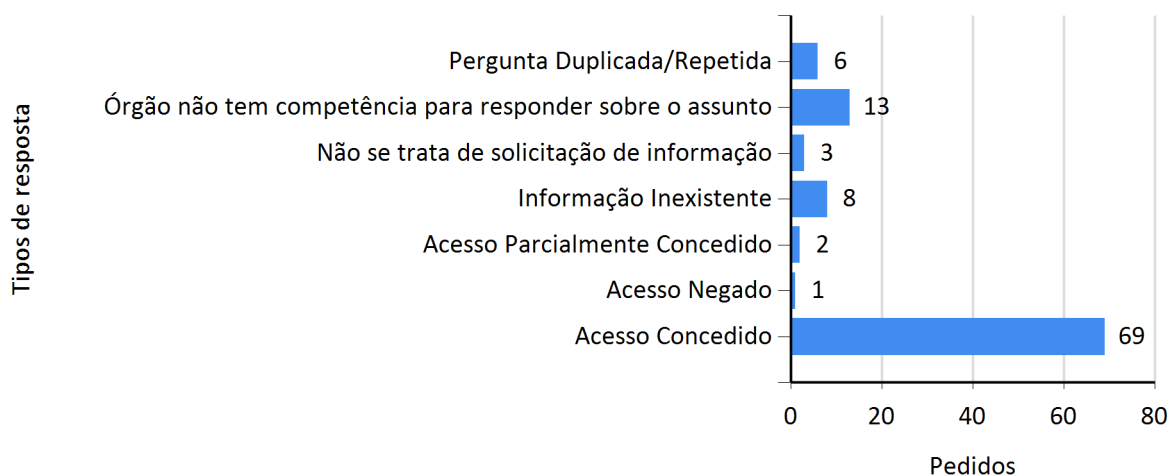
Tipos de resposta

| Tipos de resposta | Pedidos |
|---|---|
| Pergunta Duplicada/Repetida | 6 |
| Órgão não tem competência para responder sobre o assunto | 13 |
| Não se trata de solicitação de informação | 3 |
| Informação Inexistente | 8 |
| Acesso Parcialmente Concedido | 2 |
| Acesso Negado | 1 |
| Acesso Concedido | 69 |

0 20 40 60 80

Pedidos